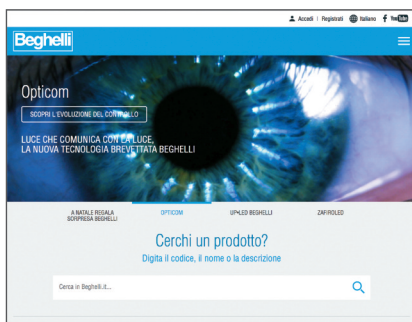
Accedi | Registrati Italiano YouTube

Beghelli

Opticom

SCOPRI L'EVOLUZIONE DEL CONTROLLO

LUCE CHE COMUNICA CON LA LUCE, LA NUOVA TECNOLOGIA BREVETTATA BEGHELLI

A NATALE REGALA SORPRESA BEGHELLI

OPTICOM

UP•LED BEGHELLI

ZAFIROLED

Cerchi un prodotto?

Digita il codice, il nome o la descrizione

Cerca in Beghelli.it...